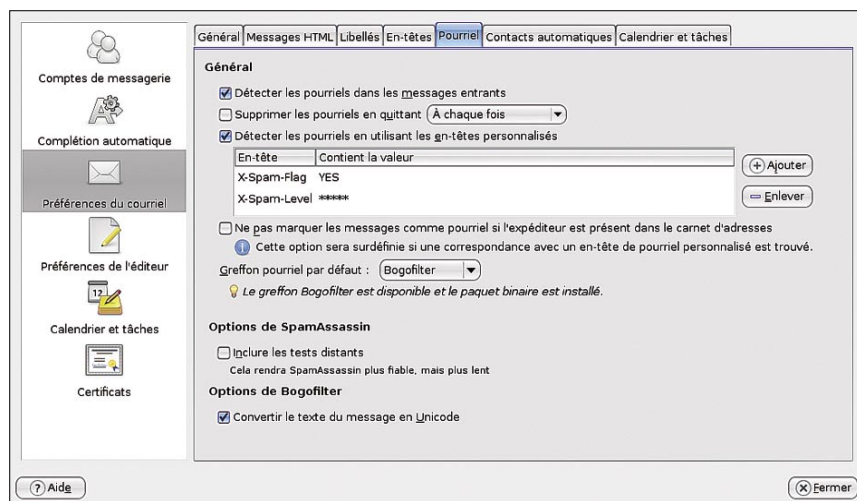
Comptes de messagerie

Complétion automatique

Préférences du courriel

Préférences de l'éditeur

Calendrier et tâches

Certificats

Général | Messages HTML | Libellés | En-têtes | Pourriel | Contacts automatiques | Calendrier et tâches

Général

Détecter les pourriels dans les messages entrants

Supprimer les pourriels en quittant À chaque fois

Détecter les pourriels en utilisant les en-têtes personnalisés

| En-tête | Contient la valeur |
|---|---|
| X-Spam-Flag | YES |
| X-Spam-Level | ***** |

Ajouter

Enlever

Ne pas marquer les messages comme pourriel si l'expéditeur est présent dans le carnet d'adresses

Cette option sera surdéfinie si une correspondance avec un en-tête de pourriel personnalisé est trouvé.

Greffon pourriel par défaut : Bogofilter

Le greffon Bogofilter est disponible et le paquet binaire est installé.

Options de SpamAssassin

Inclure les tests distants

Cela rendra SpamAssassin plus fiable, mais plus lent

Options de Bogofilter

Convertir le texte du message en Unicode

Aide

Fermer